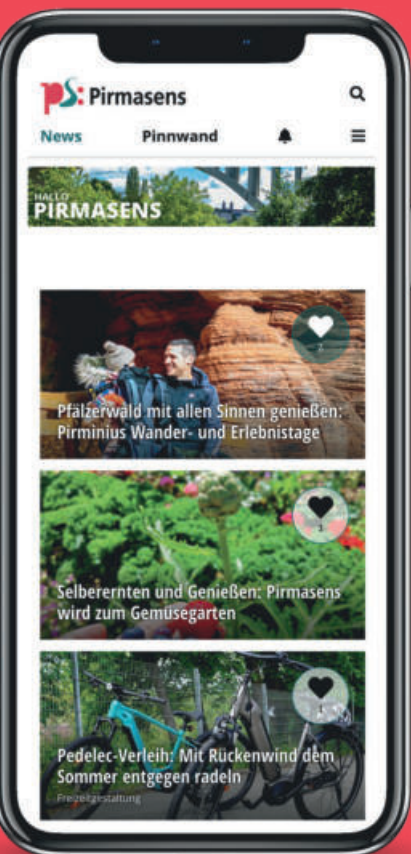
pS: Pirmasens

News Pinnwand

HALLO PIRMASENS

Pfälzerwald mit allen Sinnen genießen: Pirminius Wander- und Erlebnistage

Selberernten und Genießen: Pirmasens wird zum Gemüsegarten

1

Pedelec-Verleih: Mit Rückenwind dem Sommer entgegen radeln

1

Freizeitgestaltung